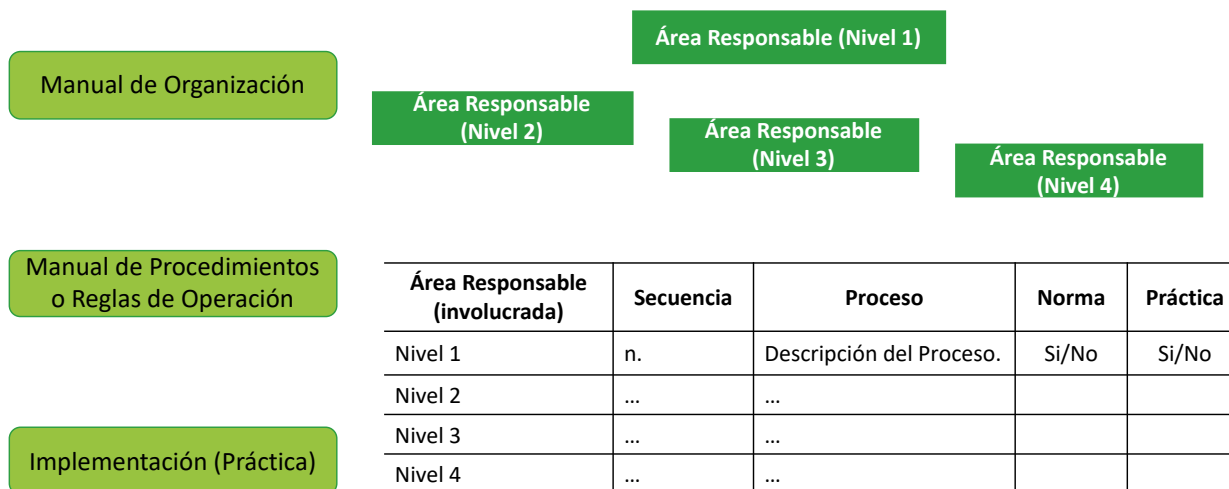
Manual de Organización

Área Responsable (Nivel 1)

Área Responsable (Nivel 2)

Área Responsable (Nivel 3)

Área Responsable (Nivel 4)

Manual de Procedimientos o Reglas de Operación

Implementación (Práctica)

| Área Responsable (involucrada) | Secuencia | Proceso | Norma | Práctica |
|---|---|---|---|---|
| Nivel 1 | n. | Descripción del Proceso. | Si/No | Si/No |
| Nivel 2 | … | … | | |
| Nivel 3 | … | … | | |
| Nivel 4 | … | … | | |